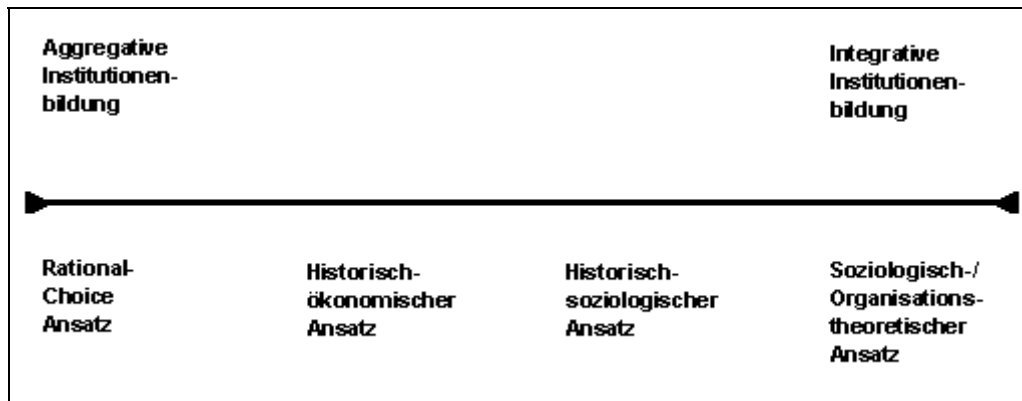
Aggregative Institutionenbildung

Integrative Institutionenbildung

Rational-Choice Ansatz

Historisch-ökonomischer Ansatz

Historisch-soziologischer Ansatz

Soziologisch-/ Organisationstheoretischer Ansatz